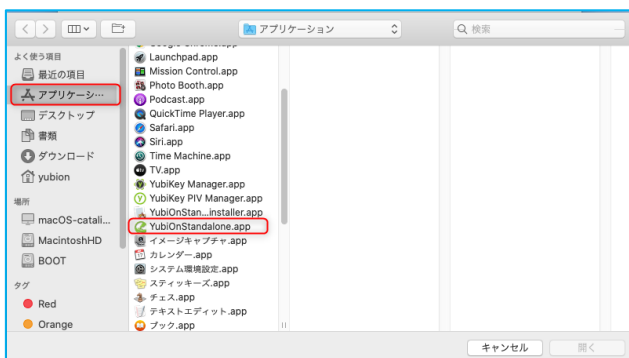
アプリケーション
検索
よく使う項目
最近の項目
アプリケーシ…
デスクトップ
書類
ダウンロード
yubion
場所
macOS-catali…
MacintoshHD
BOOT
タグ
Red
Orange
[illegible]
Launchpad.app
Mission Control.app
Photo Booth.app
Podcast.app
QuickTime Player.app
Safari.app
Siri.app
Time Machine.app
TV.app
YubiKey Manager.app
YubiKey PIV Manager.app
YubiOnStan...installer.app
YubiOnStandalone.app
イメージキャプチャ.app
カレンダー.app
システム環境設定.app
スティッキーズ.app
チェス.app
テキストエディット.app
ブック.app
キャンセル
開く